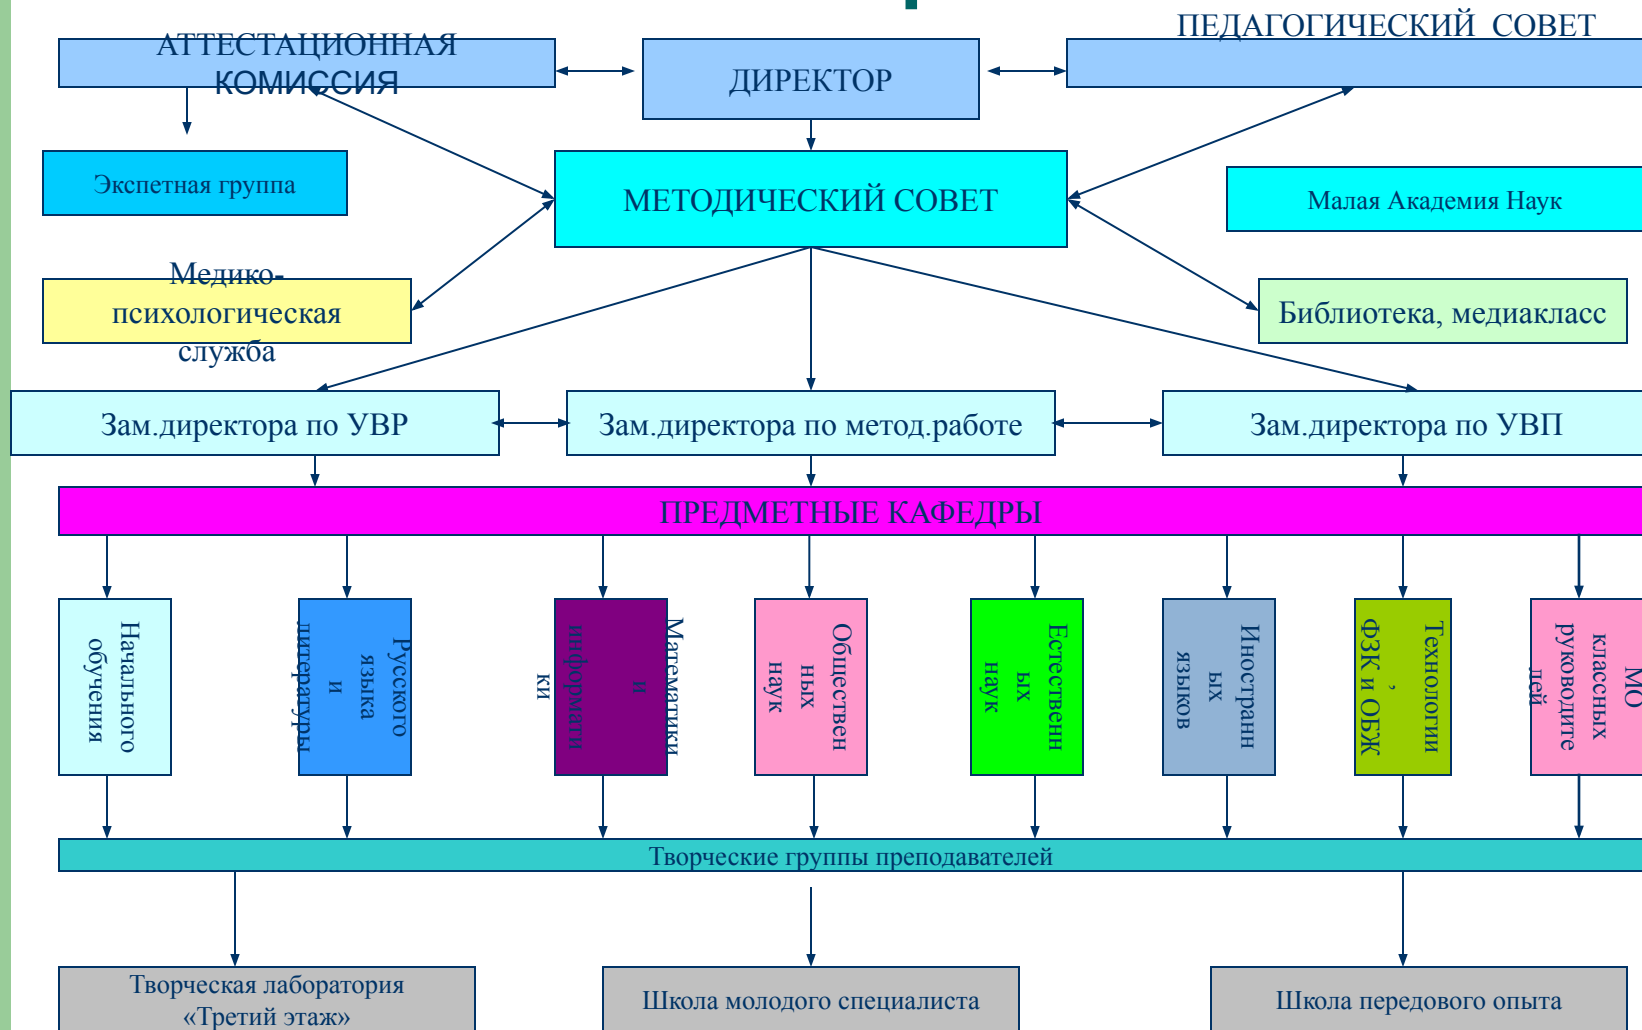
АТТЕСТАЦИОННАЯ КОМИССИЯ

ДИРЕКТОР

ПЕДАГОГИЧЕСКИЙ СОВЕТ

Экспетная группа

МЕТОДИЧЕСКИЙ СОВЕТ

Малая Академия Наук

Медико-психологическая служба

Библиотека, медиакласс

Зам.директора по УВР

Зам.директора по метод.работе

Зам.директора по УВП

ПРЕДМЕТНЫЕ КАФЕДРЫ

Начального обучения

Русского языка и литературы

Математики и информатики

Общественных наук

Естественных наук

Иностранных языков

Технологии, ФЗК и ОБЖ

МО классных руководителей

Творческие группы преподавателей

Творческая лаборатория «Третий этаж»

Школа молодого специалиста

Школа передового опыта